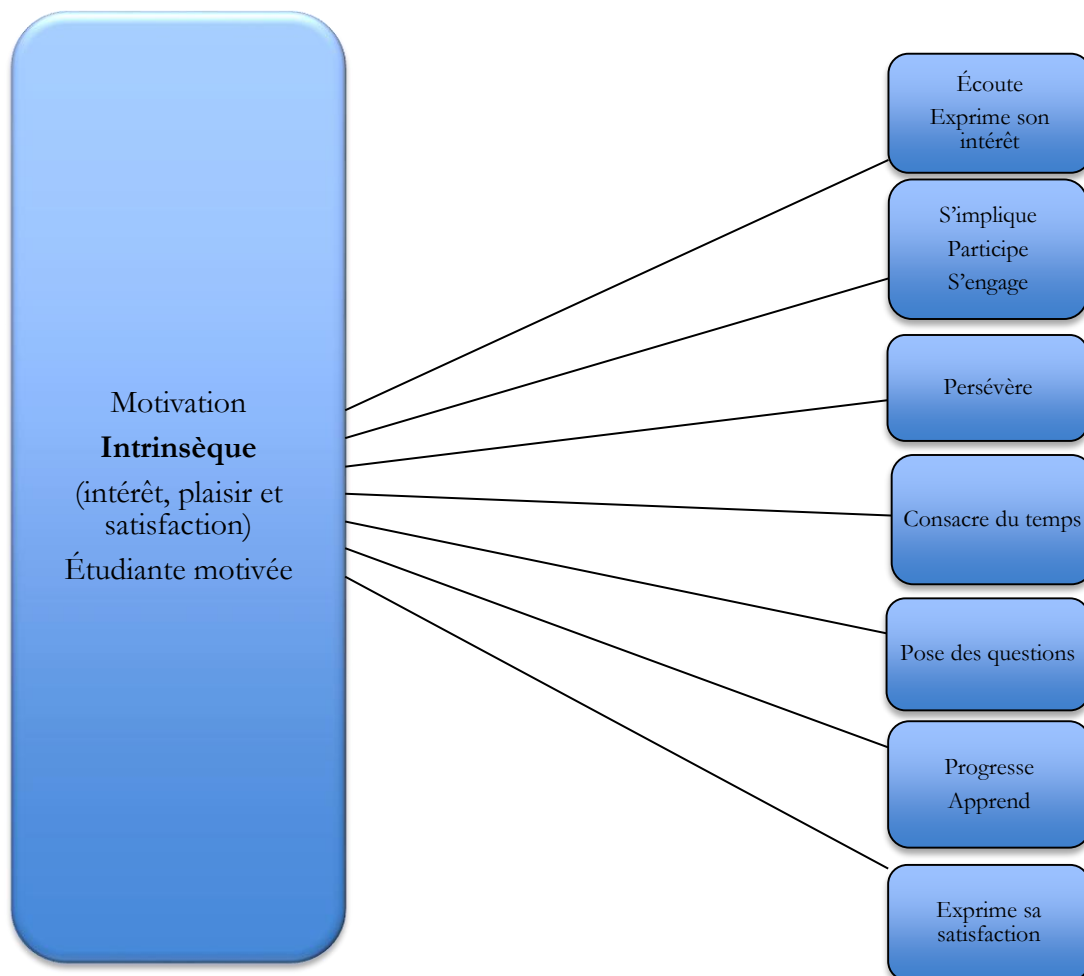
Motivation

Intrinsèque

(intérêt, plaisir et satisfaction)

Étudiante motivée

Écoute

Exprime son intérêt

S'implique

Participe

S'engage

Persévère

Consacre du temps

Pose des questions

Progresse

Apprend

Exprime sa satisfaction